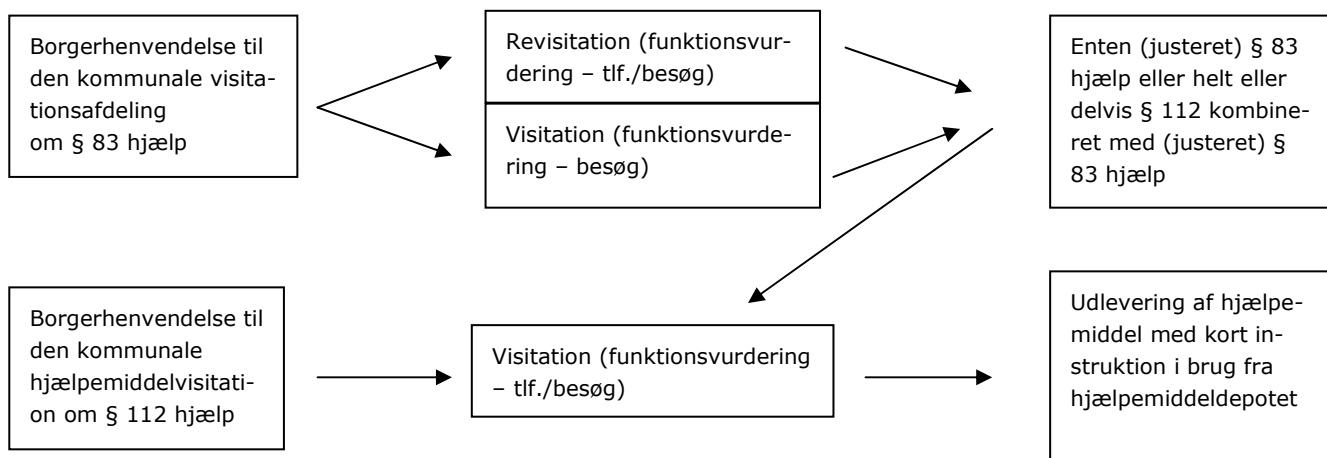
Borgerhenvendelse til den kommunale visitationsafdeling om § 83 hjælp

Revisitation (funktionsvurdering – tlf./besøg)

Visitation (funktionsvurdering – besøg)

Enten (justeret) § 83 hjælp eller helt eller delvis § 112 kombineret med (justeret) § 83 hjælp

Borgerhenvendelse til den kommunale hjælpemiddelvisitation om § 112 hjælp

Visitation (funktionsvurdering – tlf./besøg)

Udlevering af hjælpemiddel med kort instruktion i brug fra hjælpemiddeldepotet